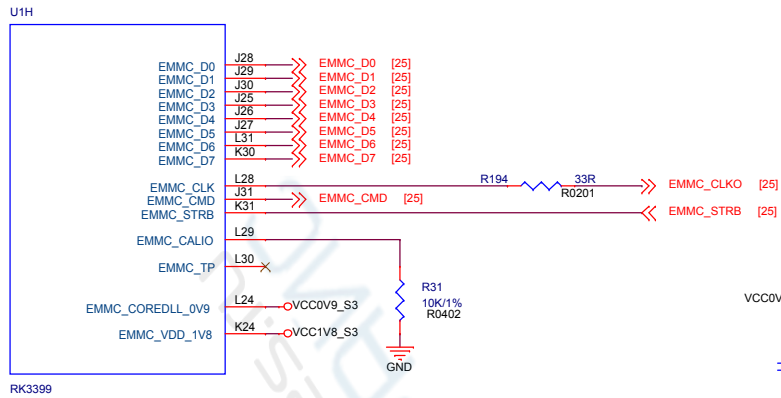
U1H

EMMC_D0 J28 EMMC_D0 [25]
EMMC_D1 J29 EMMC_D1 [25]
EMMC_D2 J30 EMMC_D2 [25]
EMMC_D3 J25 EMMC_D3 [25]
EMMC_D4 J26 EMMC_D4 [25]
EMMC_D5 J27 EMMC_D5 [25]
EMMC_D6 L31 EMMC_D6 [25]
EMMC_D7 K30 EMMC_D7 [25]

EMMC_CLK L28 R194 33R R0201 EMMC_CLKO [25]
EMMC_CMD J31 EMMC_CMD [25]
EMMC_STRB K31 EMMC_STRB [25]

EMMC_CALIO L29
R31
10K/1%
R0402
GND

EMMC_TP L30

EMMC_COREDLL_0V9 L24 VCC0V9_S3
EMMC_VDD_1V8 K24 VCC1V8_S3

VCC0V

RK3399